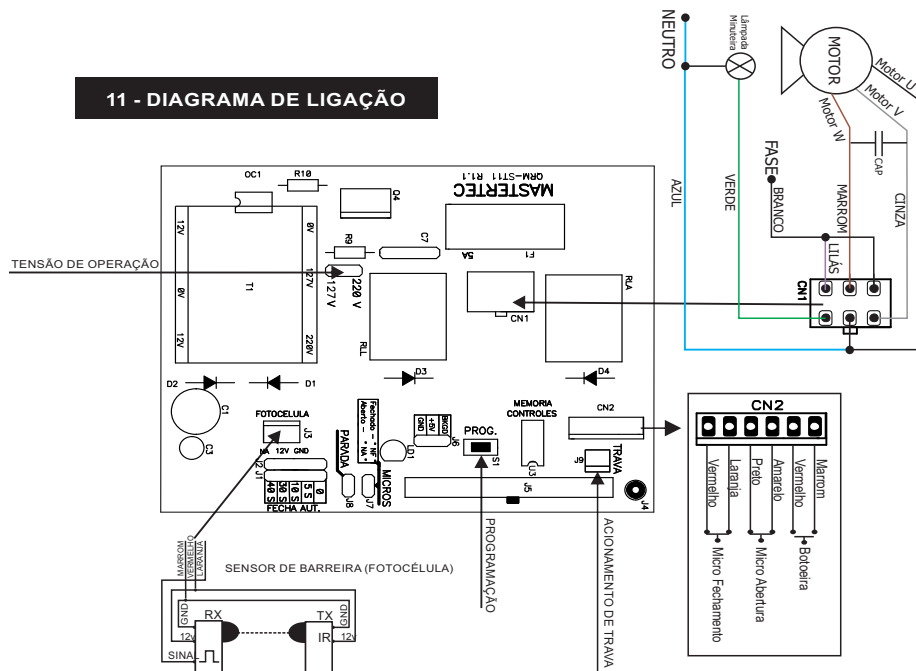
11 - DIAGRAMA DE LIGAÇÃO

NEUTRO
Lâmpada Minuteira
MOTOR
Motor U
Motor V
Motor W
CAP
FASE
BRANCO
MARROM
CINZA
AZUL
VERDE
LILÁS
CN1

MASTERTEC
ORM-ST11 R1.1
OC1
R10
Q4
12V
0V
T1
0V
127V
220V
12V
R9
C7
F1
5A
RLA
CN1
RLL
127V
220 V

TENSÃO DE OPERAÇÃO

D2
D1
D3
D4
C1
C3
FOTOCELULA
J3
NA 12V GND
J2
J1
40 S
30 S
20 S
10 S
5 S
0
FECHA AUT.
PARADA
Fechado - NF
Aberto - NA
MICROS
J8
J7
LD1
BKGD
+5V
GND
J6
PROG.
S1
MEMORIA CONTROLES
U3
J5
CN2
TRAVA
J9
J4

CN2
Vermelho
Laranja
Preto
Amarelo
Vermelho
Marrom
Micro Fechamento
Micro Abertura
Botoeira

PROGRAMAÇÃO
ACIONAMENTO DE TRAVA

MARROM
VERMELHO
LARANJA
SENSOR DE BARREIRA (FOTOCÉLULA)
GND
RX
12v
SINA
TX
GND
IR
12v